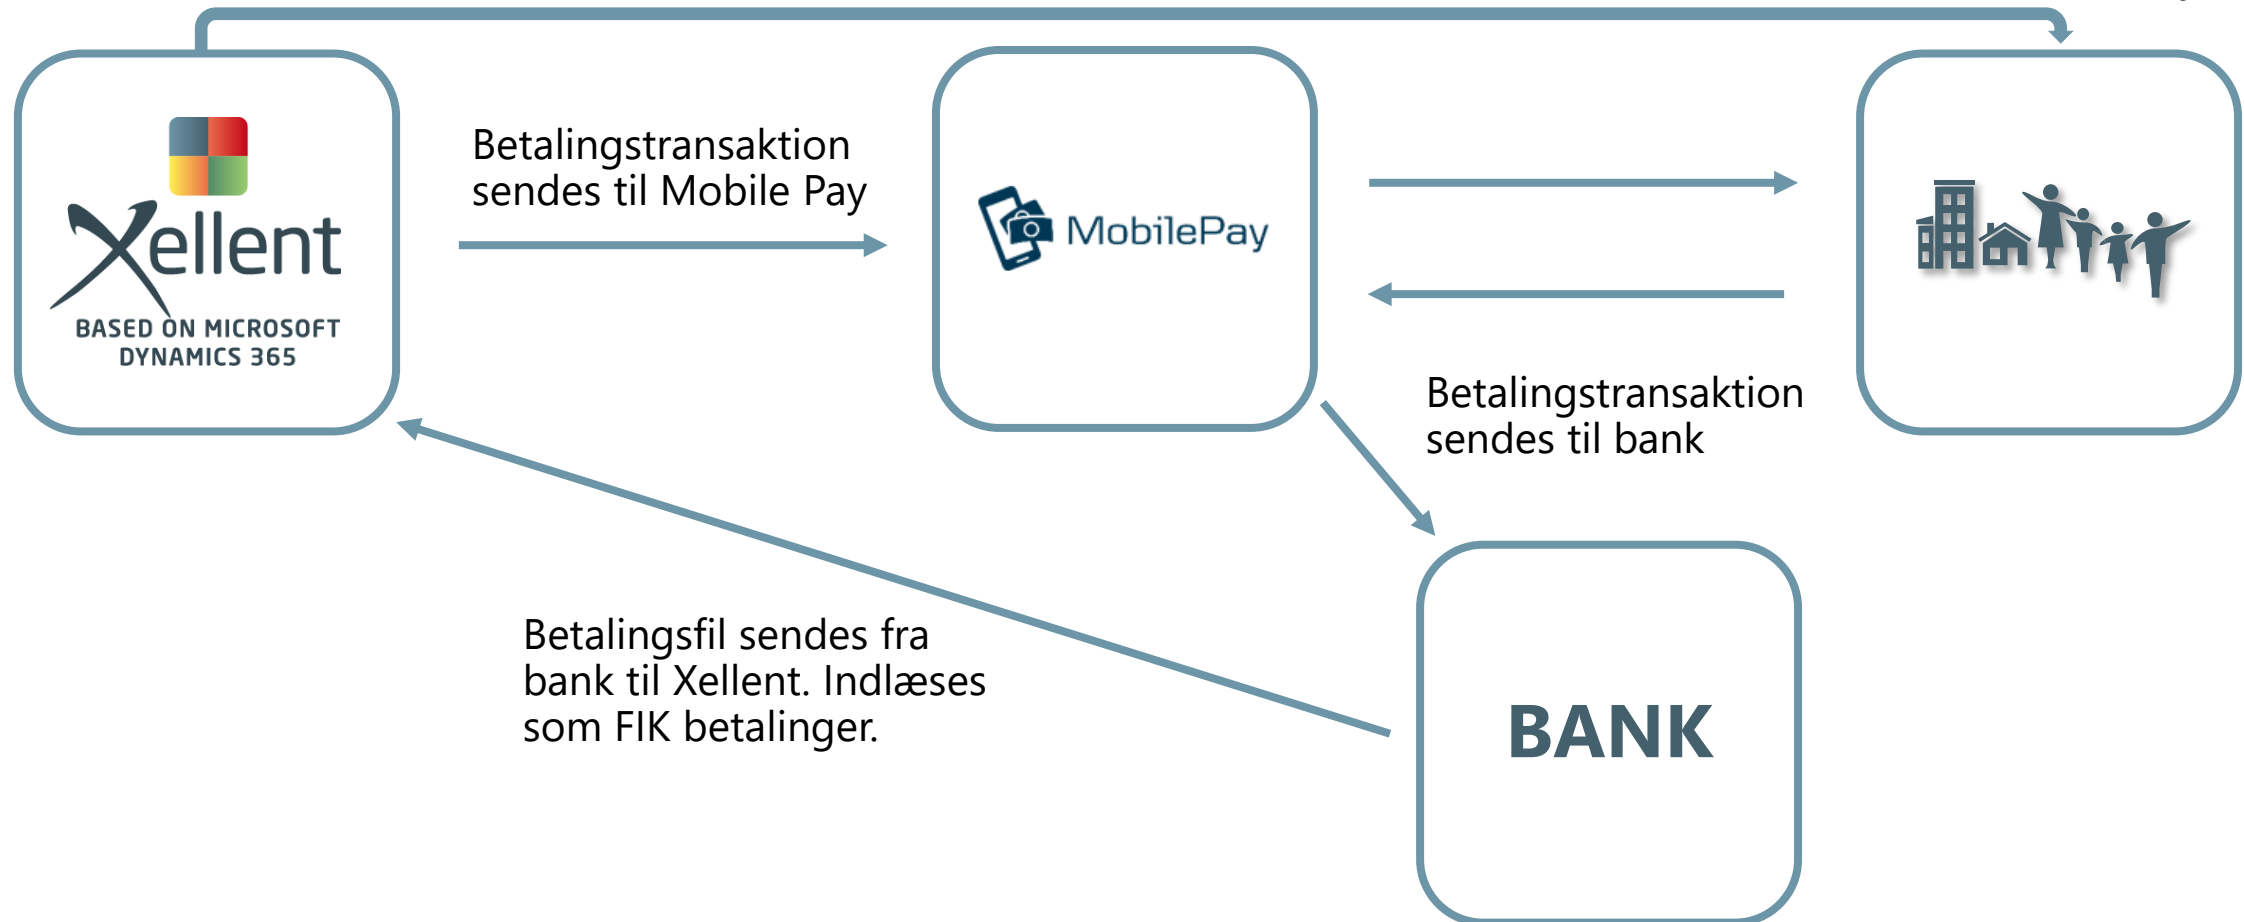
Xellent
BASED ON MICROSOFT DYNAMICS 365

Betalingstransaktion sendes til Mobile Pay

MobilePay

Betalingstransaktion sendes til bank

BANK

Betalingsfil sendes fra bank til Xellent. Indlæses som FIK betalinger.